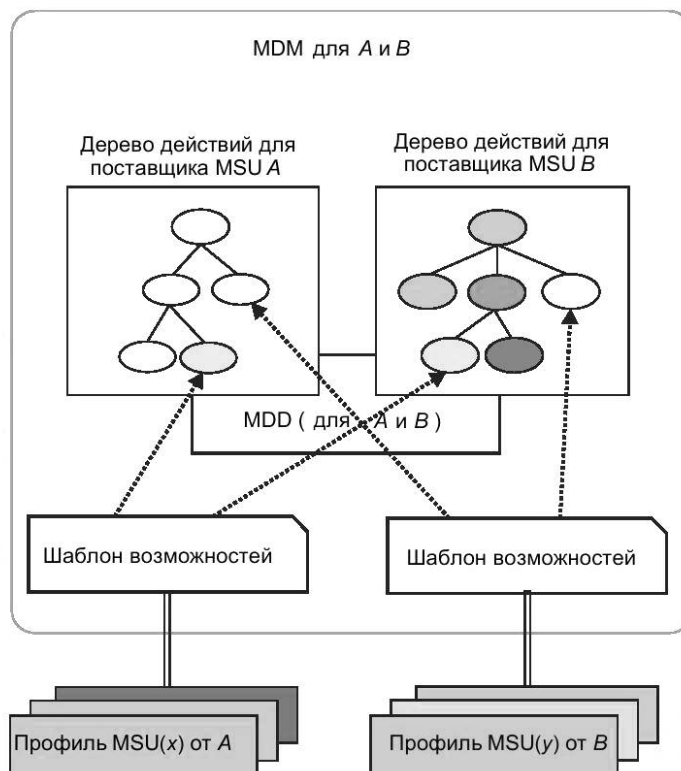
MDM для $A$ и $B$

Дерево действий для поставщика MSU $A$

Дерево действий для поставщика MSU $B$

MDD ( для $A$ и $B$ )

Шаблон возможностей

Шаблон возможностей

Профиль MSU($x$) от $A$

Профиль MSU($y$) от $B$